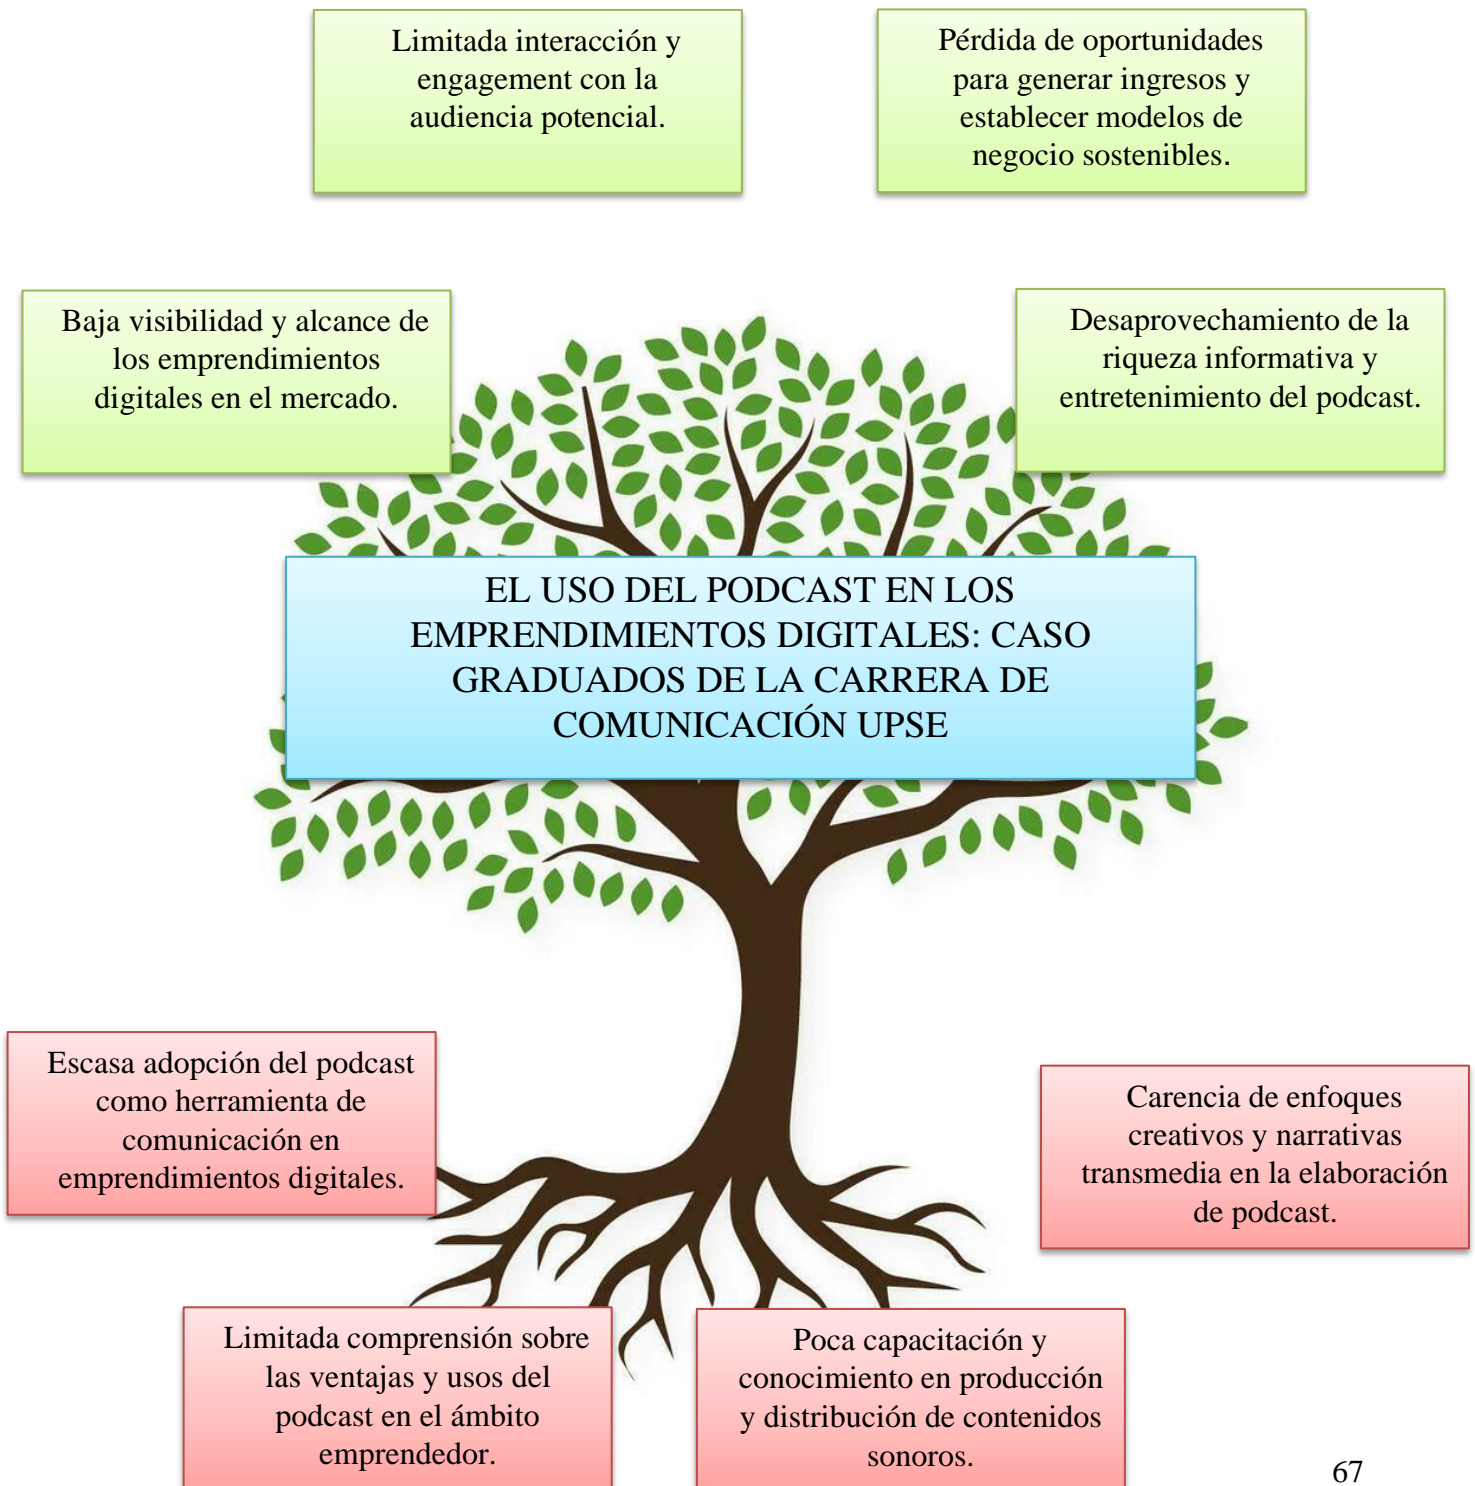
Limitada interacción y engagement con la audiencia potencial.

Pérdida de oportunidades para generar ingresos y establecer modelos de negocio sostenibles.

Baja visibilidad y alcance de los emprendimientos digitales en el mercado.

Desaprovechamiento de la riqueza informativa y entretenimiento del podcast.

EL USO DEL PODCAST EN LOS EMPRENDIMIENTOS DIGITALES: CASO GRADUADOS DE LA CARRERA DE COMUNICACIÓN UPSE

Escasa adopción del podcast como herramienta de comunicación en emprendimientos digitales.

Carencia de enfoques creativos y narrativas transmedia en la elaboración de podcast.

Limitada comprensión sobre las ventajas y usos del podcast en el ámbito emprendedor.

Poca capacitación y conocimiento en producción y distribución de contenidos sonoros.

67